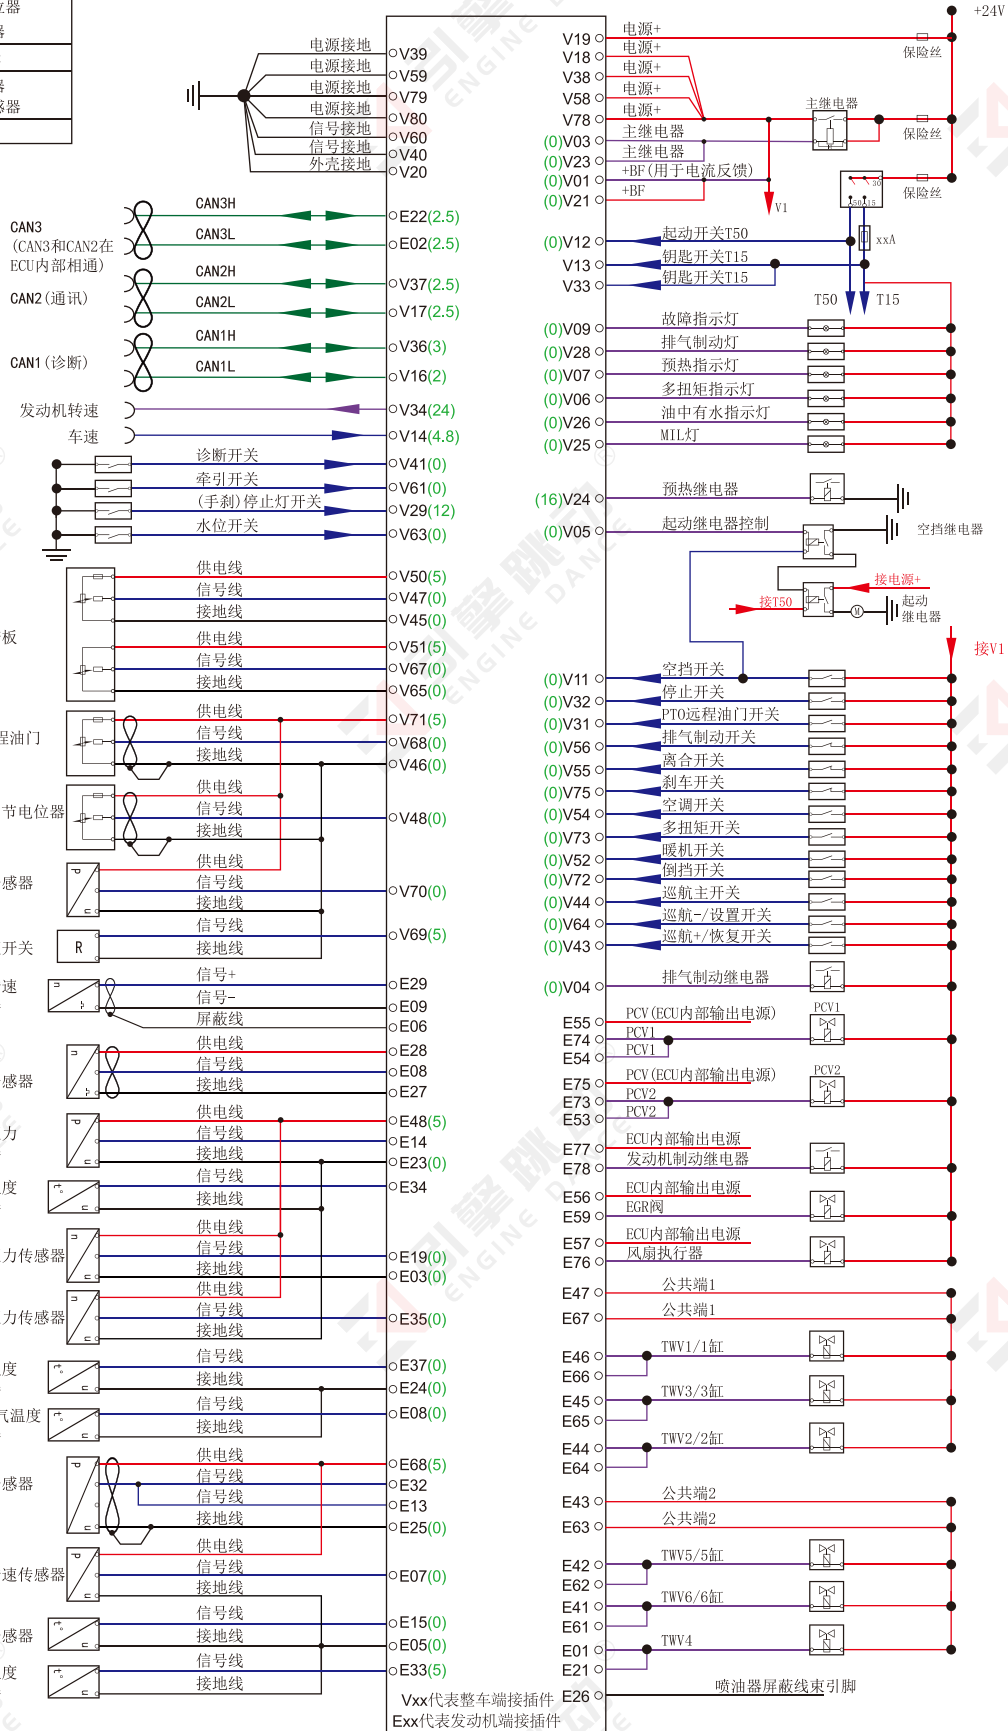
感器
器
器
感器

电源接地 V39
电源接地 V59
电源接地 V79
电源接地 V80
信号接地 V60
信号接地 V40
外壳接地 V20

CAN3 (CAN3和CAN2在ECU内部相通)
CAN3H E22(2.5)
CAN3L E02(2.5)
CAN2(通讯)
CAN2H V37(2.5)
CAN2L V17(2.5)
CAN1(诊断)
CAN1H V36(3)
CAN1L V16(2)

发动机转速 V34(24)
车速 V14(4.8)
诊断开关 V41(0)
牵引开关 V61(0)
(手刹)停止灯开关 V29(12)
水位开关 V63(0)

板
供电线 V50(5)
信号线 V47(0)
接地线 V45(0)
供电线 V51(5)
信号线 V67(0)
接地线 V65(0)

呈油门
供电线 V71(5)
信号线 V68(0)
接地线 V46(0)

节电位器
供电线
信号线 V48(0)
接地线

感器
供电线
信号线 V70(0)
接地线

开关 R
信号线 V69(5)
接地线

速
信号+ E29
信号- E09
屏蔽线 E06

感器
供电线 E28
信号线 E08
接地线 E27

力
供电线 E48(5)
信号线 E14
接地线 E23(0)

度
信号线 E34
接地线

力传感器
供电线
信号线 E19(0)
接地线 E03(0)

力传感器
供电线
信号线 E35(0)
接地线

度
信号线 E37(0)
接地线 E24(0)

气温度
信号线 E08(0)
接地线

感器
供电线 E68(5)
信号线 E32
信号线 E13
接地线 E25(0)

速传感器
供电线
信号线 E07(0)
接地线

感器
信号线 E15(0)
接地线 E05(0)

度
信号线 E33(5)
接地线

Vxx代表整车端接插件
Exx代表发动机端接插件

+24V
V19 电源+
V18 电源+ 保险丝
V38 电源+
V58 电源+
V78 电源+
(0)V03 主继电器 主继电器 保险丝
(0)V23 主继电器
(0)V01 +BF(用于电流反馈)
(0)V21 +BF 保险丝
V1
30 50 15
(0)V12 起动开关T50 xxA
V13 钥匙开关T15
V33 钥匙开关T15
T50 T15
(0)V09 故障指示灯
(0)V28 排气制动灯
(0)V07 预热指示灯
(0)V06 多扭矩指示灯
(0)V26 油中有水指示灯
(0)V25 MIL灯
(16)V24 预热继电器
(0)V05 起动继电器控制 空挡继电器
接电源+
接T50
起动继电器
M
接V1
(0)V11 空挡开关
(0)V32 停止开关
(0)V31 PTO远程油门开关
(0)V56 排气制动开关
(0)V55 离合开关
(0)V75 刹车开关
(0)V54 空调开关
(0)V73 多扭矩开关
(0)V52 暖机开关
(0)V72 倒挡开关
(0)V44 巡航主开关
(0)V64 巡航-/设置开关
(0)V43 巡航+/恢复开关
(0)V04 排气制动继电器
E55 PCV(ECU内部输出电源) PCV1
E74 PCV1
E54 PCV1
E75 PCV(ECU内部输出电源) PCV2
E73 PCV2
E53 PCV2
E77 ECU内部输出电源
E78 发动机制动继电器
E56 ECU内部输出电源
E59 EGR阀
E57 ECU内部输出电源
E76 风扇执行器
E47 公共端1
E67 公共端1
E46 TWV1/1缸
E66
E45 TWV3/3缸
E65
E44 TWV2/2缸
E64
E43 公共端2
E63 公共端2
E42 TWV5/5缸
E62
E41 TWV6/6缸
E61
E01 TWV4
E21
E26 喷油器屏蔽线束引脚